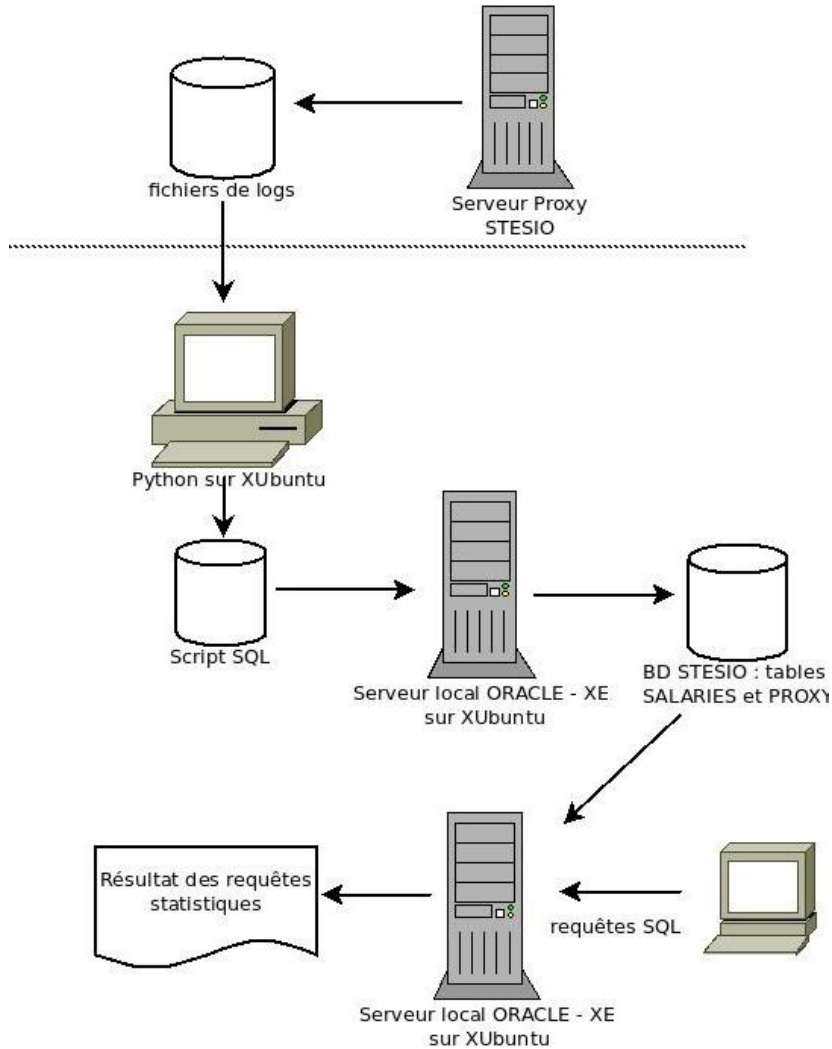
fichiers de logs

Serveur Proxy STESIO

Python sur XUbuntu

Script SQL

Serveur local ORACLE - XE sur XUbuntu

BD STESIO : tables SALARIES et PROXY

Résultat des requêtes statistiques

requêtes SQL

Serveur local ORACLE - XE sur XUbuntu